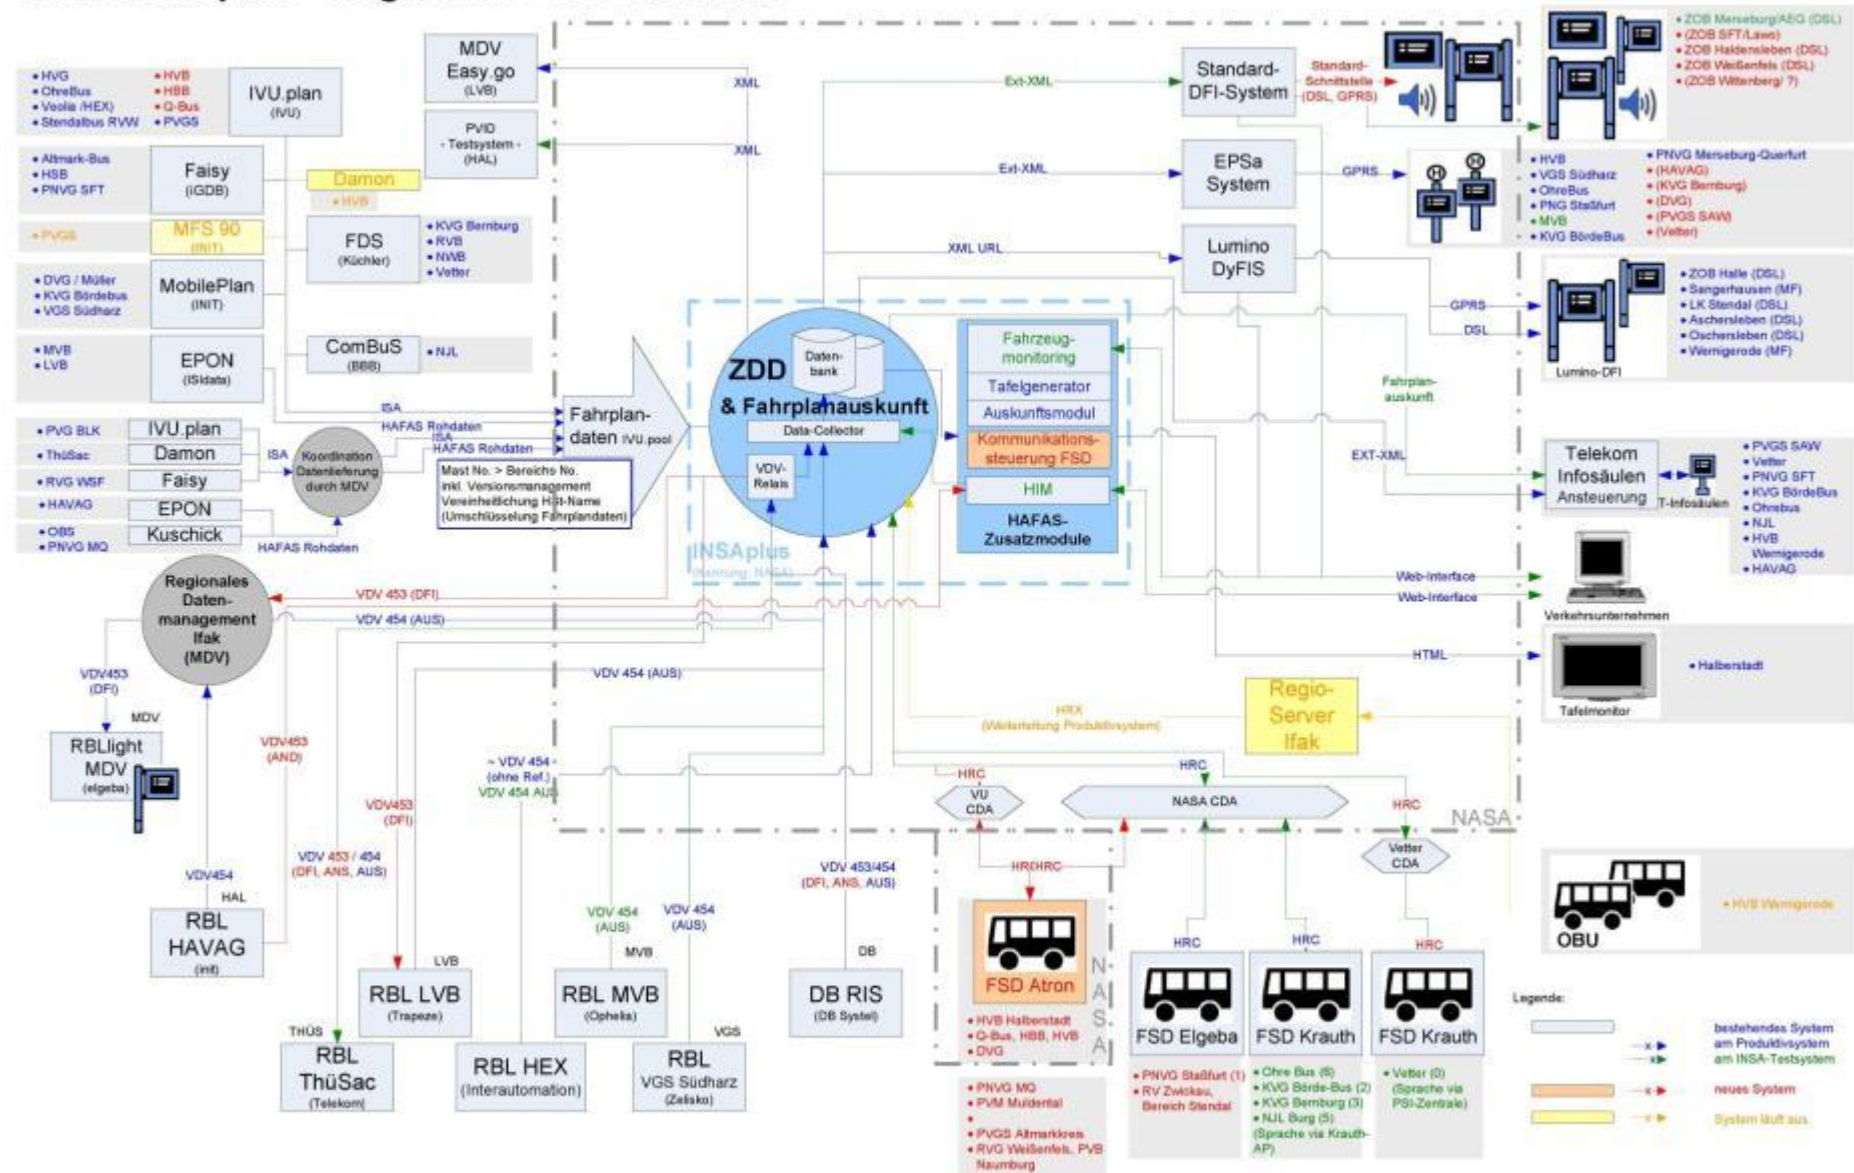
• HVG
• OhreBus
• Veolia /HEX)
• Stendalbus RVW

• HVB
• HBB
• Q-Bus
• PVGS

IVU.plan
(IVU)

MDV
Easy.go
(LVB)

PVID
- Testsystem -
(HAL)

XML

XML

• Altmark-Bus
• HSB
• PNVG SFT

Faisy
(iGDB)

Damon
• HVB

• PVGS

MFS 90
(INIT)

FDS
(Küchler)

• KVG Bernburg
• RVB
• NWB
• Vetter

• DVG / Müller
• KVG Bördebus
• VGS Südharz

MobilePlan
(INIT)

• MVB
• LVB

EPON
(ISIdata)

ComBuS
(BBB)

• NJL

ISA
HAFAS Rohdaten
ISA
HAFAS Rohdaten

Fahrplandaten IVU.pool

• PVG BLK
IVU.plan
• ThüSac
Damon
• RVG WSF
Faisy
• HAVAG
EPON
• OBS
• PNVG MQ
Kuschick

ISA

Koordination Datenlieferung durch MDV

HAFAS Rohdaten

Mast No. > Bereichs No.
inkl. Versionsmanagement
Vereinheitlichung Hst-Name
(Umschlüsselung Fahrplandaten)

ZDD
& Fahrplanauskunft

Datenbank

Data-Collector

VDV-Relais

INSAplus
(Hosting: NASA)

Fahrzeugmonitoring
Tafelgenerator
Auskunftsmodul
Kommunikationssteuerung FSD
HIM
HAFAS-Zusatzmodule

Ext-XML
Ext-XML
XML URL

Standard-DFI-System
Standard-Schnittstelle (DSL, GPRS)

EPSa System
GPRS

Lumino DyFIS

• ZOB Merseburg/AEG (DSL)
• (ZOB SFT/Lawo)
• ZOB Haldensleben (DSL)
• ZOB Weißenfels (DSL)
• (ZOB Wittenberg/ ?)

• HVB
• VGS Südharz
• OhreBus
• PNG Staßfurt
• MVB
• KVG BördeBus

• PNVG Merseburg-Querfurt
• (HAVAG)
• (KVG Bernburg)
• (DVG)
• (PVGS SAW)
• (Vetter)

GPRS
DSL

• ZOB Halle (DSL)
• Sangerhausen (MF)
• LK Stendal (DSL)
• Aschersleben (DSL)
• Oschersleben (DSL)
• Wernigerode (MF)

Lumino-DFI

Fahrplanauskunft

EXT-XML

Telekom Infosäulen Ansteuerung

T-Infosäulen

• PVGS SAW
• Vetter
• PNVG SFT
• KVG BördeBus
• Ohrebus
• NJL
• HVB Wernigerode
• HAVAG

Web-Interface
Web-Interface
Verkehrsunternehmen

HTML
Tafelmonitor
• Halberstadt

Regionales Datenmanagement Ifak (MDV)

VDV 453 (DFI)
VDV 454 (AUS)

VDV 454 (AUS)

VDV453 (DFI)
MDV

RBLlight MDV
(elgeba)

VDV454
HAL

RBL HAVAG
(init)

VDV453 (AND)

VDV453 (DFI)

VDV 453 / 454 (DFI, ANS, AUS)

~ VDV 454 (ohne Ref.)
VDV 454 AUS

HRX
(Weiterleitung Produktivsystem)

Regio-Server Ifak

HRC
VU CDA
HRC
NASA CDA
HRC
Vetter CDA
NASA

VDV 453/454
(DFI, ANS, AUS)

HRC/HRC

VDV 454 (AUS)
VDV 454 (AUS)

LVB
RBL LVB
(Trapeze)

MVB
RBL MVB
(Ophelia)

DB
DB RIS
(DB Systel)

THÜS
RBL ThüSac
(Telekom)

RBL HEX
(Interautomation)

VGS
RBL VGS Südharz
(Zelisko)

FSD Atron
NASA
• HVB Halberstadt
• Q-Bus, HBB, HVB
• DVG

• PNVG MQ
• PVM Muldental
•
• PVGS Altmarkkreis
• RVG Weißenfels, PVB Naumburg

HRC
FSD Elgeba
• PNVG Staßfurt (1)
• RV Zwickau, Bereich Stendal

HRC
FSD Krauth
• Ohre Bus (6)
• KVG Börde-Bus (2)
• KVG Bernburg (3)
• NJL Burg (5)
(Sprache via Krauth-AP)

HRC
FSD Krauth
• Vetter (0)
(Sprache via PSI-Zentrale)

OBU
• HVB Wernigerode

Legende:
bestehendes System
am Produktivsystem
am INSA-Testsystem
neues System
System läuft aus